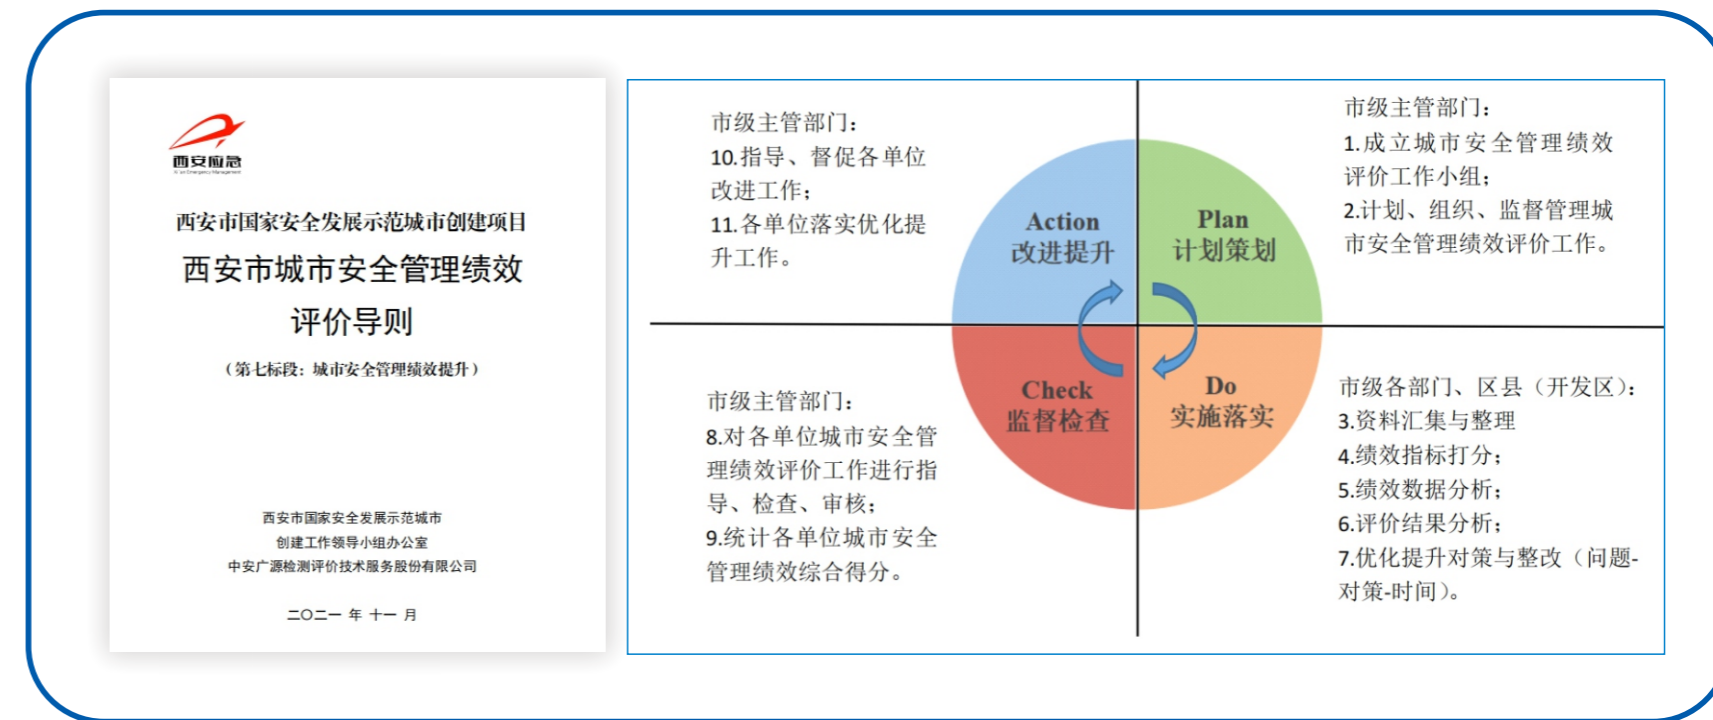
西安应急
Xi'an Emergency Management

西安市国家安全发展示范城市创建项目

西安市城市安全管理绩效评价导则

（第七标段：城市安全管理绩效提升）

西安市国家安全发展示范城市
创建工作领导小组办公室
中安广源检测评价技术服务股份有限公司

二〇二一年十一月

市级主管部门：
10.指导、督促各单位改进工作；
11.各单位落实优化提升工作。

市级主管部门：
1.成立城市安全管理绩效评价工作小组；
2.计划、组织、监督管理城市安全管理绩效评价工作。

Action
改进提升

Plan
计划策划

Check
监督检查

Do
实施落实

市级主管部门：
8.对各单位城市安全管理绩效评价工作进行指导、检查、审核；
9.统计各单位城市安全管理绩效综合得分。

市级各部门、区县（开发区）：
3.资料汇集与整理
4.绩效指标打分；
5.绩效数据分析；
6.评价结果分析；
7.优化提升对策与整改（问题-对策-时间）。